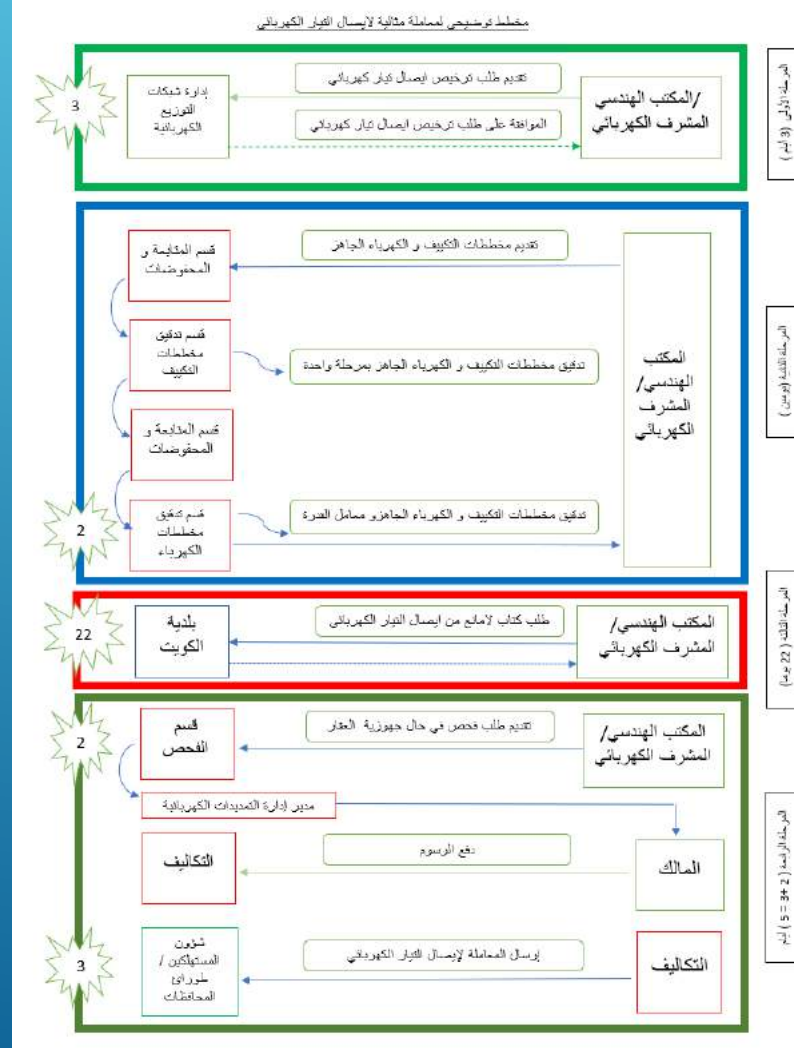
مخطط توضيحي لمعاملة مثالية لإيصال التيار الكهربائي

المرحلة الأولى (3 أيام)

المكتب الهندسي/ المشرف الكهربائي

تقديم طلب ترخيص ايصال تيار كهربائي

الموافقة على طلب ترخيص ايصال تيار كهربائي

إدارة شبكات التوزيع الكهربائية

3

المرحلة الثانية (يومين)

المكتب الهندسي/ المشرف الكهربائي

تقديم مخططات التكييف و الكهرباء الجاهز

قسم المتابعة و المحفوظات

قسم تدقيق مخططات التكييف

تدقيق مخططات التكييف و الكهرباء الجاهز بمرحلة واحدة

قسم المتابعة و المحفوظات

قسم تدقيق مخططات الكهرباء

تدقيق مخططات التكييف و الكهرباء الجاهز و معامل القدرة

2

المرحلة الثالثة (22 يوما)

المكتب الهندسي/ المشرف الكهربائي

طلب كتاب لامانع من ايصال التيار الكهربائي

بلدية الكويت

22

المرحلة الرابعة (2 +3 = 5) أيام

المكتب الهندسي/ المشرف الكهربائي

تقديم طلب فحص في حال جهوزية العقار

قسم الفحص

2

مدير إدارة التمديدات الكهربائية

المالك

دفع الرسوم

التكاليف

التكاليف

إرسال المعاملة لإيصال التيار الكهربائي

شؤون المستهلكين / طوارئ المحافظات

3